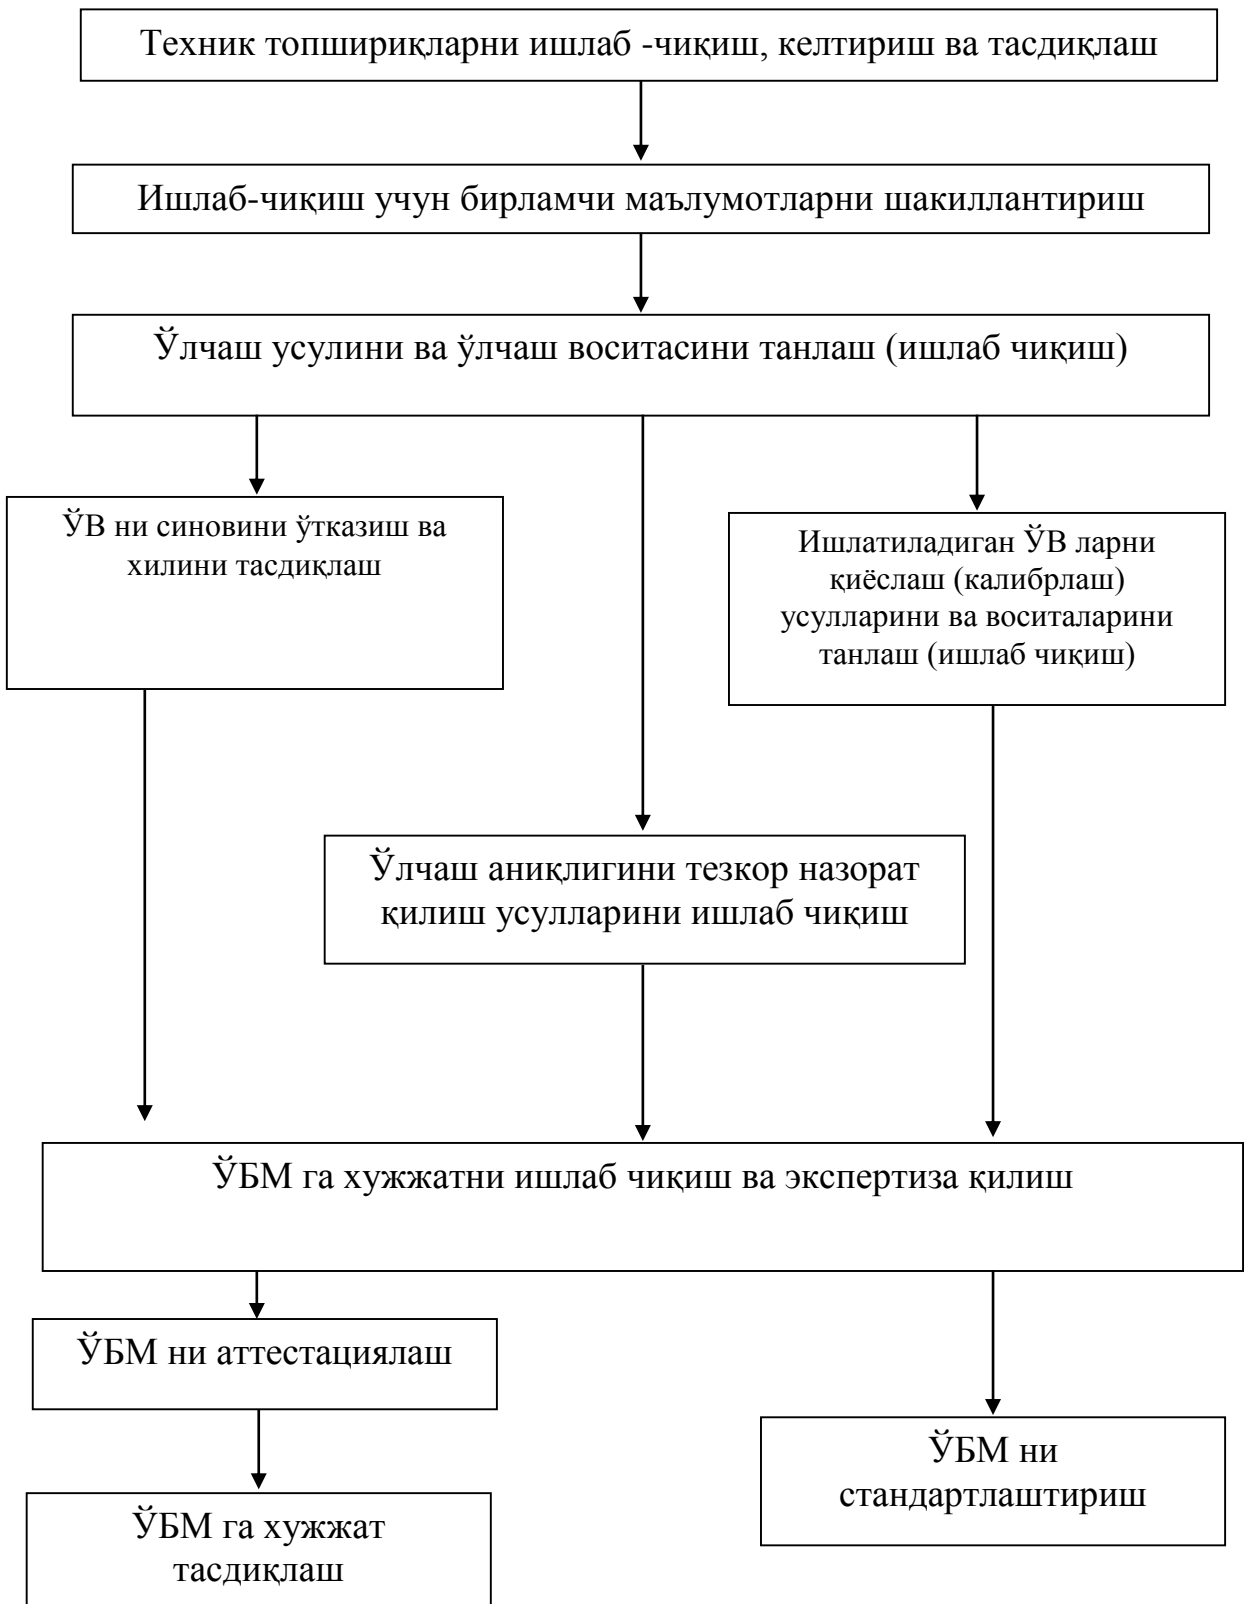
Техник топшириқларни ишлаб -чиқиш, келтириш ва тасдиқлаш

Ишлаб-чиқиш учун бирламчи маълумотларни шакиллантириш

Ўлчаш усулини ва ўлчаш воситасини танлаш (ишлаб чиқиш)

ЎВ ни синовини ўтказиш ва хилини тасдиқлаш

Ишлатиладиган ЎВ ларни қиёслаш (калибрлаш) усулларини ва воситаларини танлаш (ишлаб чиқиш)

Ўлчаш аниқлигини тезкор назорат қилиш усулларини ишлаб чиқиш

ЎБМ га хужжатни ишлаб чиқиш ва экспертиза қилиш

ЎБМ ни аттестациялаш

ЎБМ ни стандартлаштириш

ЎБМ га хужжат тасдиқлаш